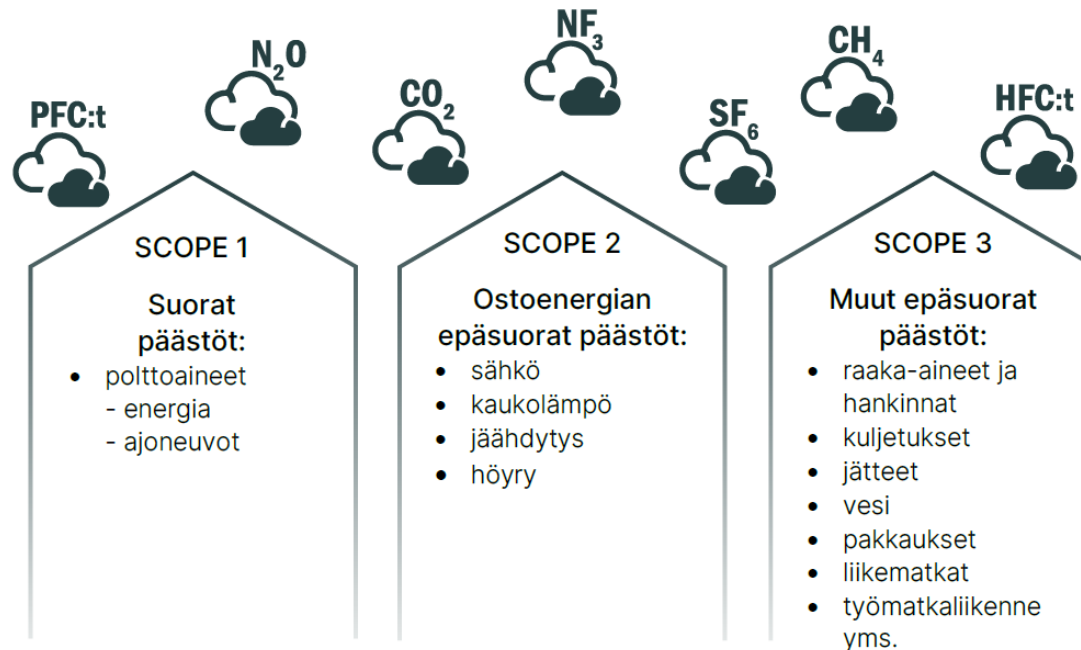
PFC:t

$N_2O$

$CO_2$

$NF_3$

$SF_6$

$CH_4$

HFC:t

SCOPE 1

Suorat päästöt:

- polttoaineet
  - energia
  - ajoneuvot

SCOPE 2

Ostoenergian epäsuorat päästöt:

- sähkö
- kaukolämpö
- jäähdytys
- höyry

SCOPE 3

Muut epäsuorat päästöt:

- raaka-aineet ja hankinnat
- kuljetukset
- jätteet
- vesi
- pakkaukset
- liikematkat
- työmatkaliikenne yms.